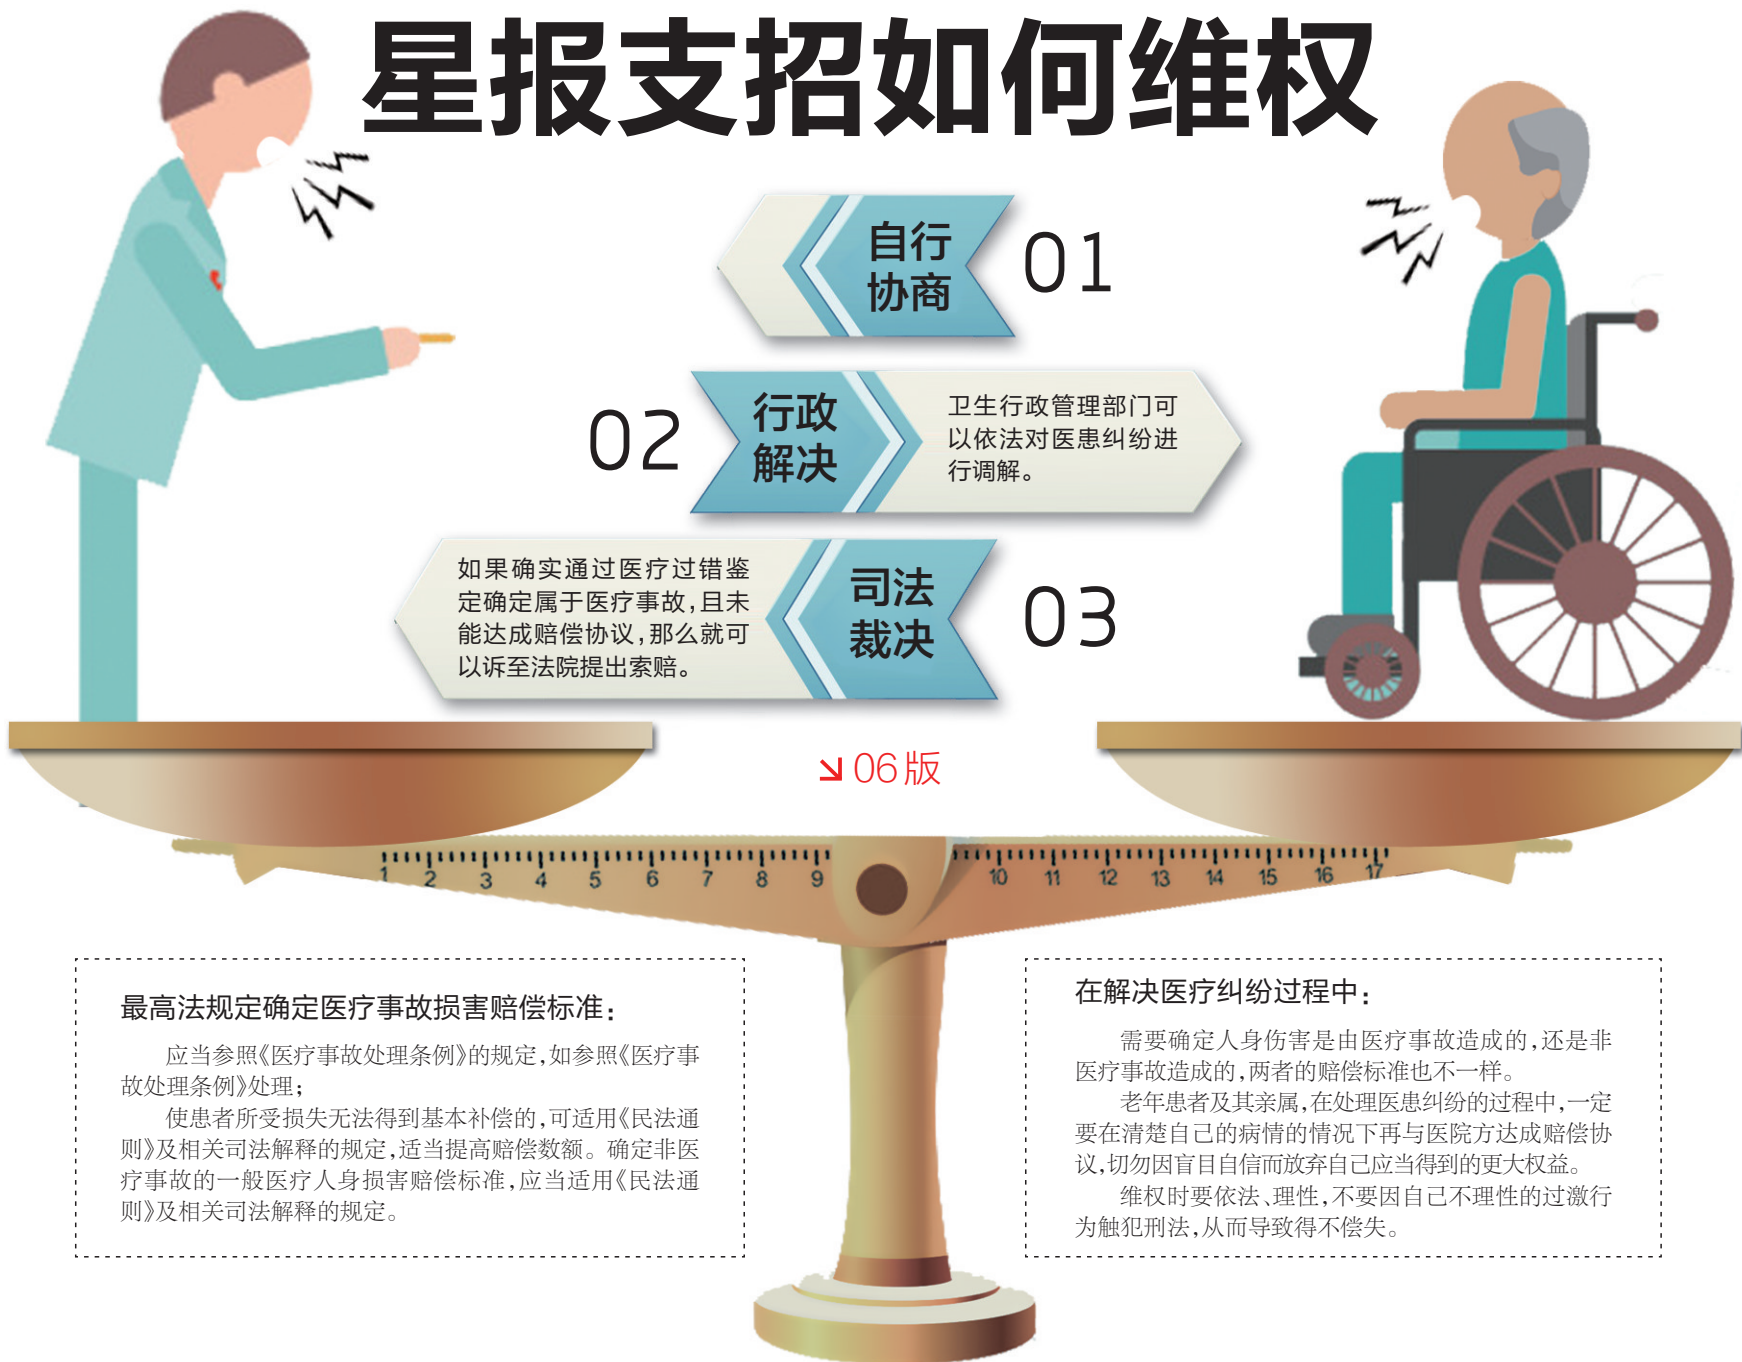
星报支招如何维权

自行协商 01

02 行政解决

卫生行政管理部门可以依法对医患纠纷进行调解。

如果确实通过医疗过错鉴定确定属于医疗事故，且未能达成赔偿协议，那么就可以诉至法院提出索赔。

司法裁决 03

↘06版

1 2 3 4 5 6 7 8 9 10 11 12 13 14 15 16 17

最高法规定确定医疗事故损害赔偿标准：

应当参照《医疗事故处理条例》的规定，如参照《医疗事故处理条例》处理；

使患者所受损失无法得到基本补偿的，可适用《民法通则》及相关司法解释的规定，适当提高赔偿数额。确定非医疗事故的一般医疗人身损害赔偿标准，应当适用《民法通则》及相关司法解释的规定。

在解决医疗纠纷过程中：

需要确定人身伤害是由医疗事故造成的，还是非医疗事故造成的，两者的赔偿标准也不一样。

老年患者及其亲属，在处理医患纠纷的过程中，一定要在清楚自己的病情的情况下再与医院方达成赔偿协议，切勿因盲目自信而放弃自己应当得到的更大权益。

维权时要依法、理性，不要因自己不理性的过激行为触犯刑法，从而导致得不偿失。